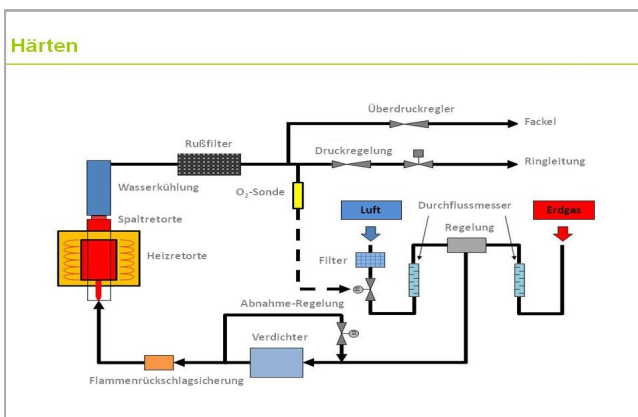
Härten

Überdruckregler

Fackel

Rußfilter

Druckregelung

Ringleitung

Wasserkühlung

$O_2$-Sonde

Luft

Durchflussmesser

Erdgas

Spaltretorte

Regelung

Heizretorte

Filter

Abnahme-Regelung

Verdichter

Flammenrückschlagsicherung